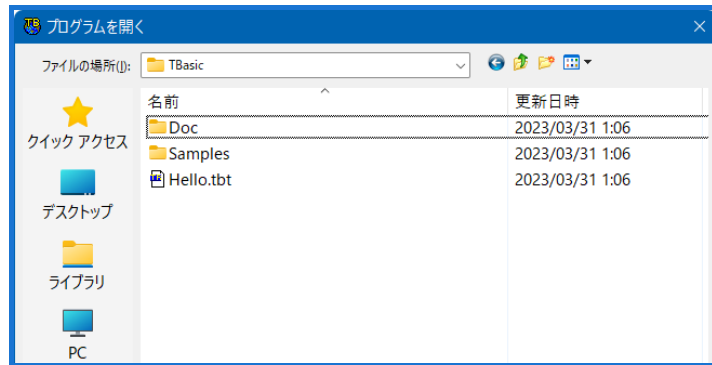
プログラムを開く

ファイルの場所(I): TBasic

名前 | 更新日時

| 名前 | 更新日時 |
|---|---|
| Doc | 2023/03/31 1:06 |
| Samples | 2023/03/31 1:06 |
| Hello.tbt | 2023/03/31 1:06 |

クイック アクセス

デスクトップ

ライブラリ

PC